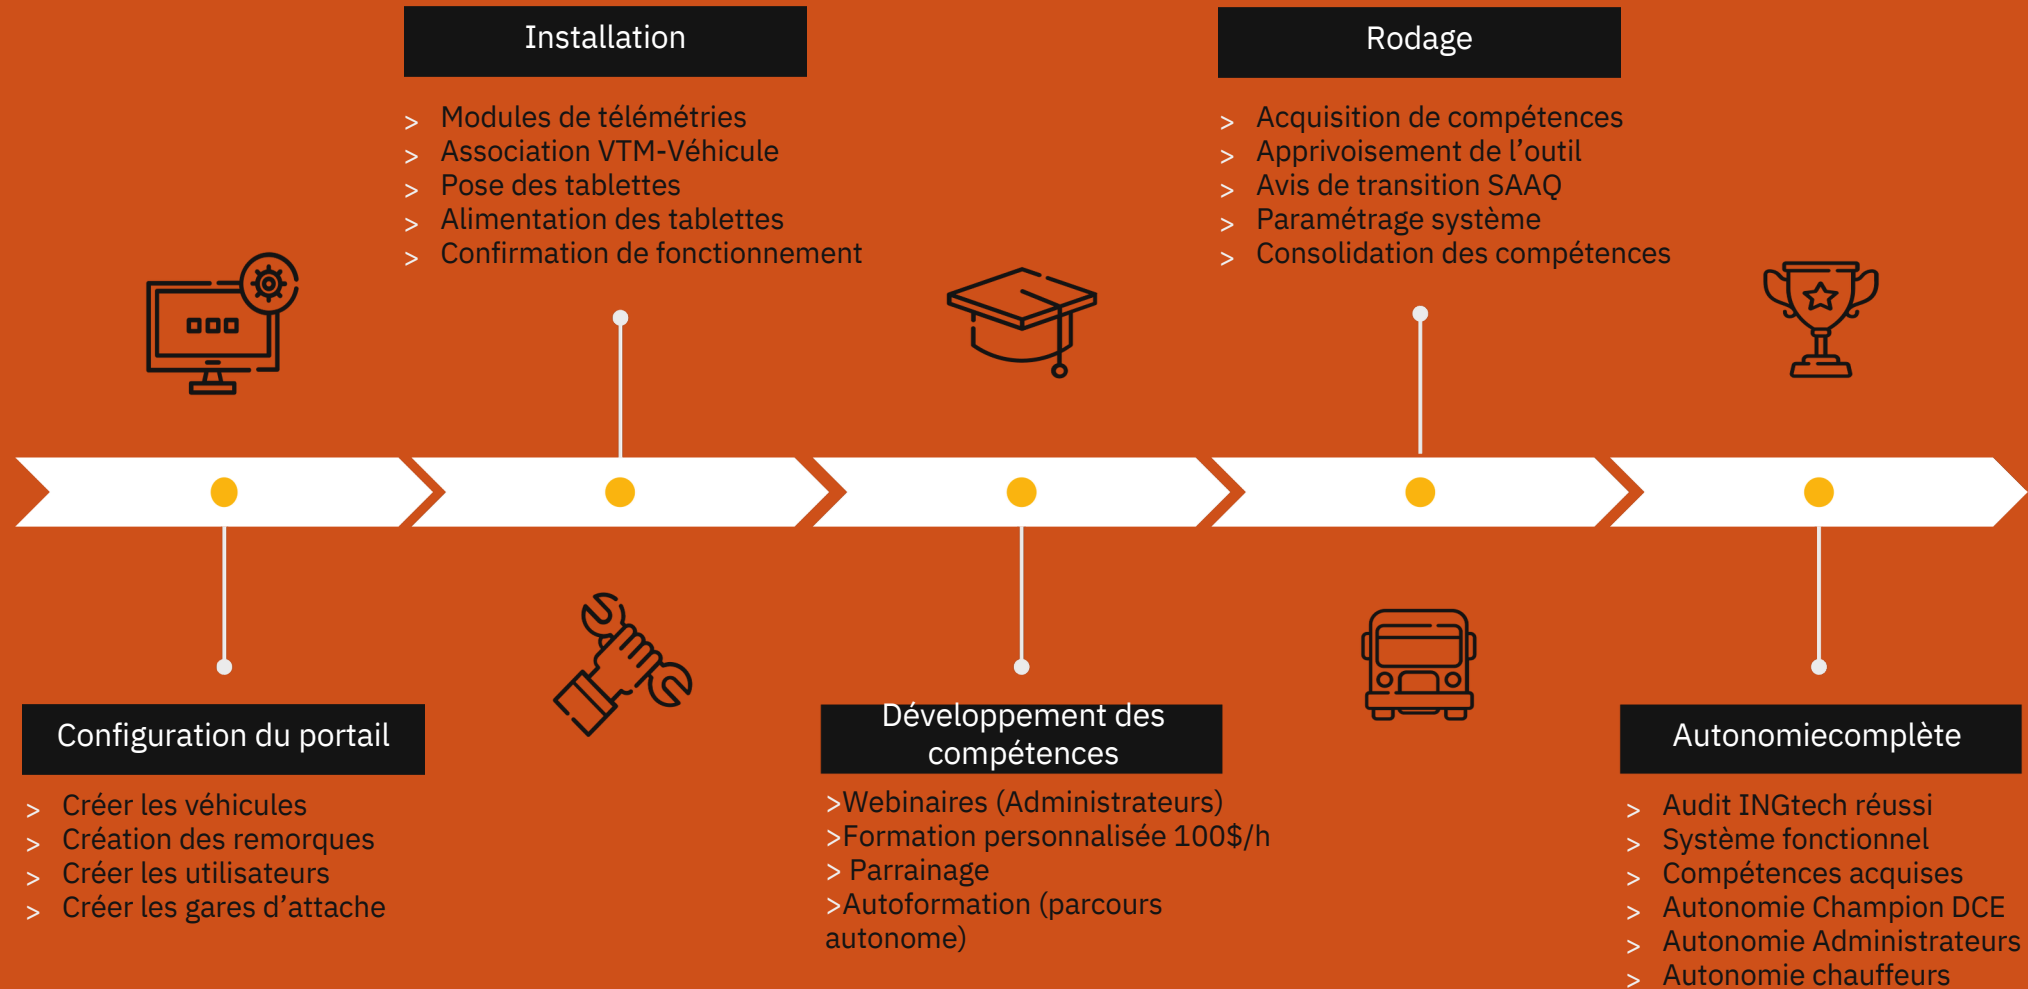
Installation

> Modules de télémétries
> Association VTM-Véhicule
> Pose des tablettes
> Alimentation des tablettes
> Confirmation de fonctionnement

Rodage

> Acquisition de compétences
> Apprivoisement de l'outil
> Avis de transition SAAQ
> Paramétrage système
> Consolidation des compétences

Configuration du portail

> Créer les véhicules
> Création des remorques
> Créer les utilisateurs
> Créer les gares d'attache

Développement des compétences

>Webinaires (Administrateurs)
>Formation personnalisée 100$/h
> Parrainage
>Autoformation (parcours autonome)

Autonomiecomplète

> Audit INGtech réussi
> Système fonctionnel
> Compétences acquises
> Autonomie Champion DCE
> Autonomie Administrateurs
> Autonomie chauffeurs